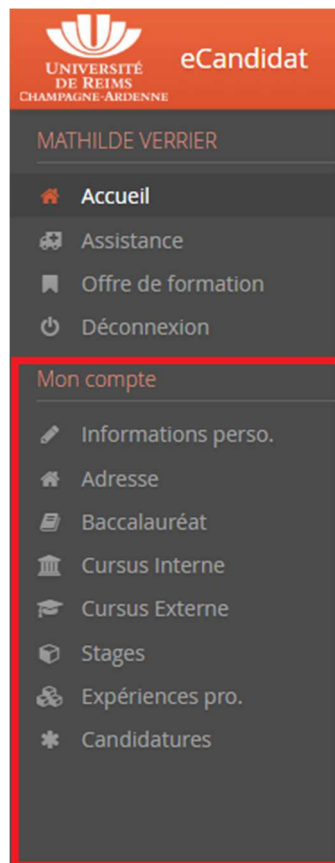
UNIVERSITÉ DE REIMS CHAMPAGNE-ARDENNE

eCandidat

MATHILDE VERRIER

Accueil

Assistance

Offre de formation

Déconnexion

Mon compte

Informations perso.

Adresse

Baccalauréat

Cursus Interne

Cursus Externe

Stages

Expériences pro.

Candidatures